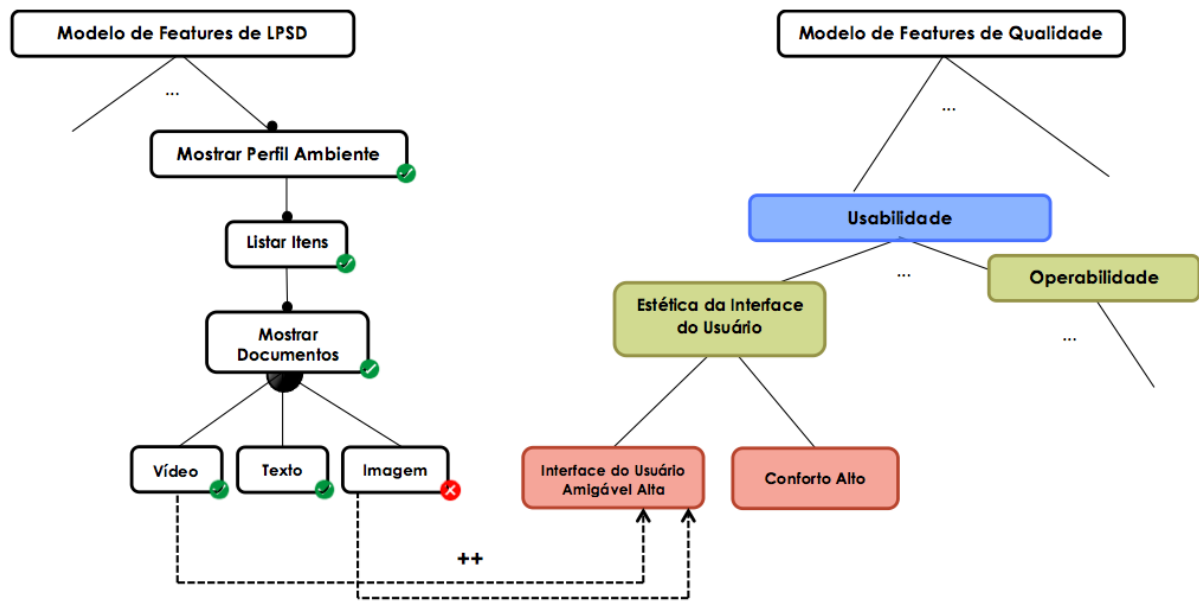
Modelo de Features de LPSD

...

Mostrar Perfil Ambiente

Listar Itens

Mostrar Documentos

Vídeo

Texto

Imagem

Modelo de Features de Qualidade

...

Usabilidade

...

Operabilidade

...

Estética da Interface do Usuário

Interface do Usuário Amigável Alta

Conforto Alto

++